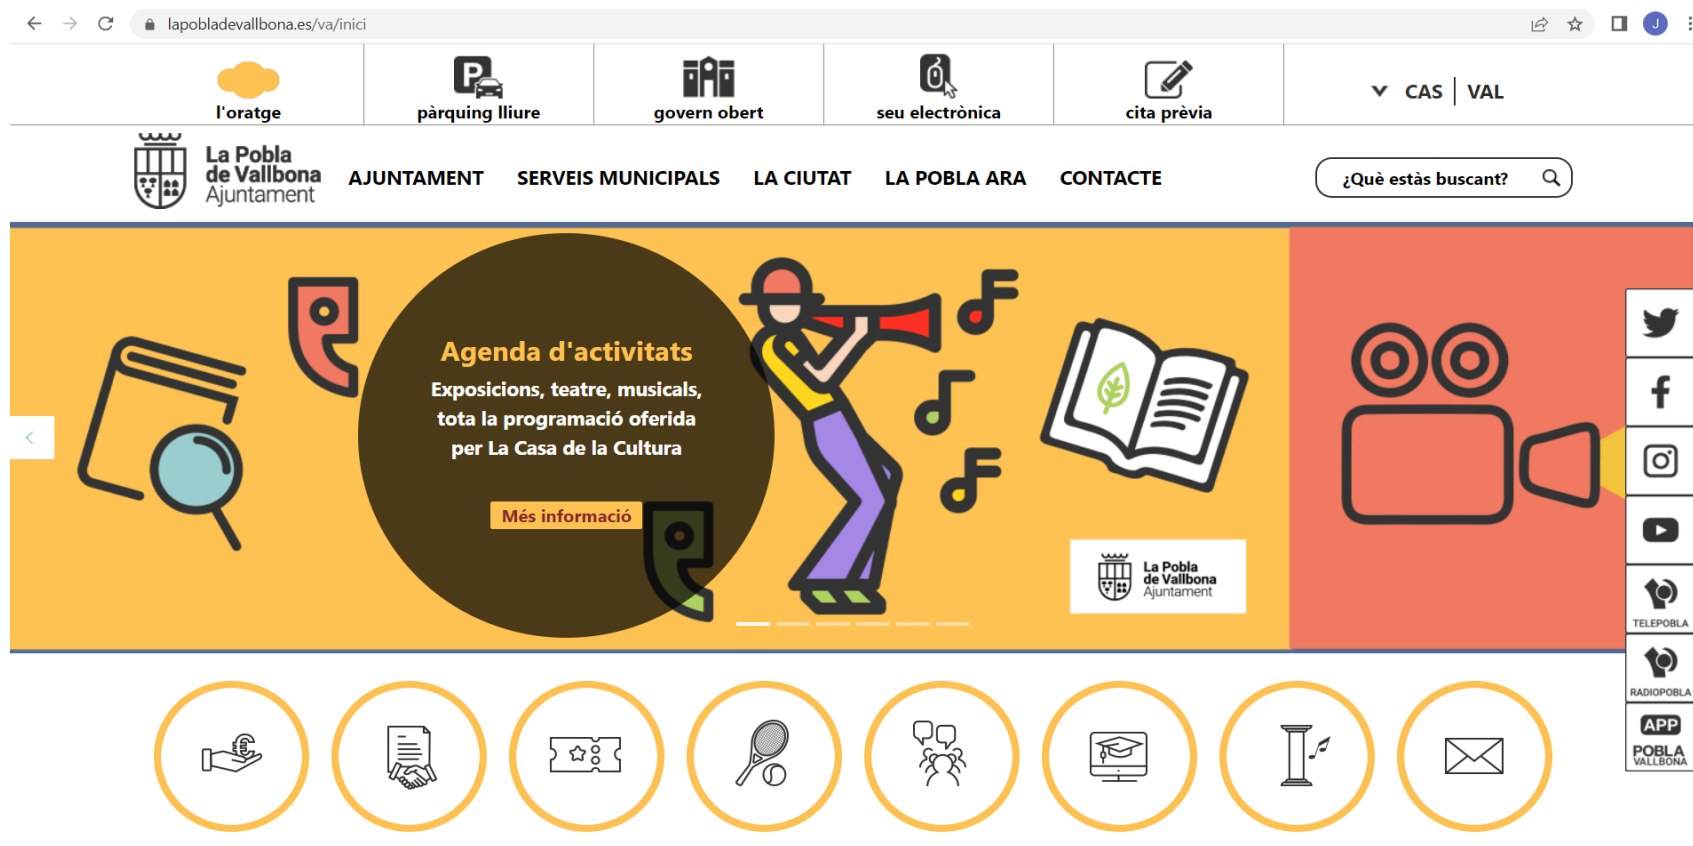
lapobladevallbona.es/va/inici

l'oratge

pàrquing lliure

govern obert

seu electrònica

cita prèvia

CAS | VAL

La Pobla de Vallbona Ajuntament

AJUNTAMENT SERVEIS MUNICIPALS LA CIUTAT LA POBLA ARA CONTACTE

¿Què estàs buscant?

Agenda d'activitats

Exposicions, teatre, musicals, tota la programació oferida per La Casa de la Cultura

Més informació

La Pobla de Vallbona Ajuntament

TELEPOBLA

RADIOPOBLA

APP

POBLA VALLBONA